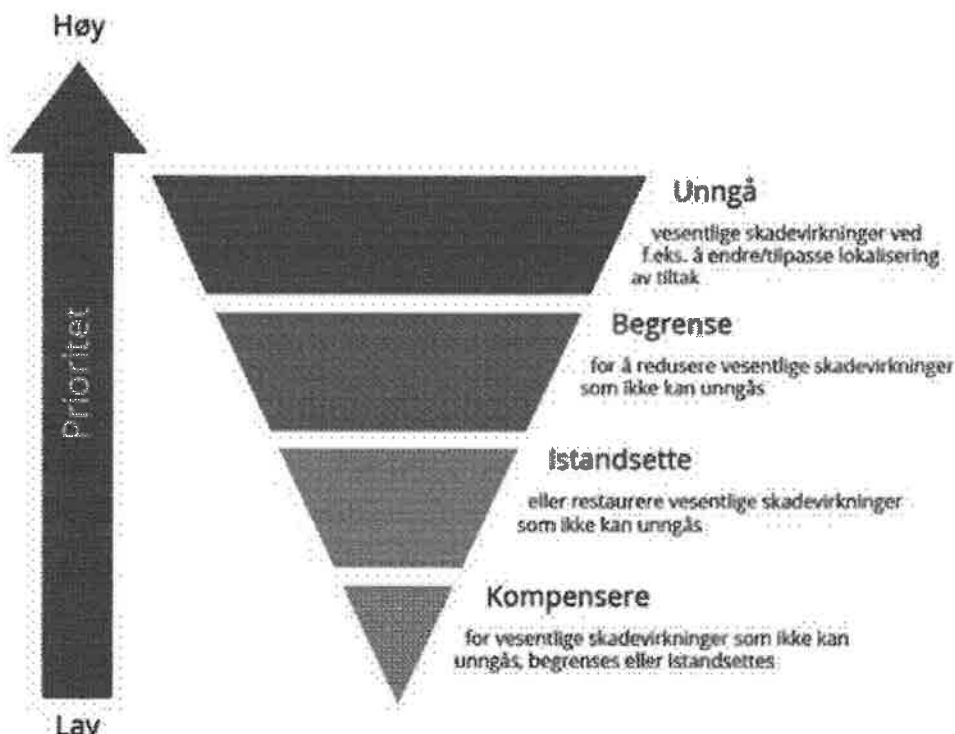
Høy

Prioritet

Unngå

vesentlige skadevirkninger ved f.eks. å endre/tilpasse lokalisering av tiltak

Begrense

for å redusere vesentlige skadevirkninger som ikke kan unngås

Istandsette

eller restaurere vesentlige skadevirkninger som ikke kan unngås

Kompensere

for vesentlige skadevirkninger som ikke kan unngås, begrenses eller istandsettes

Lav